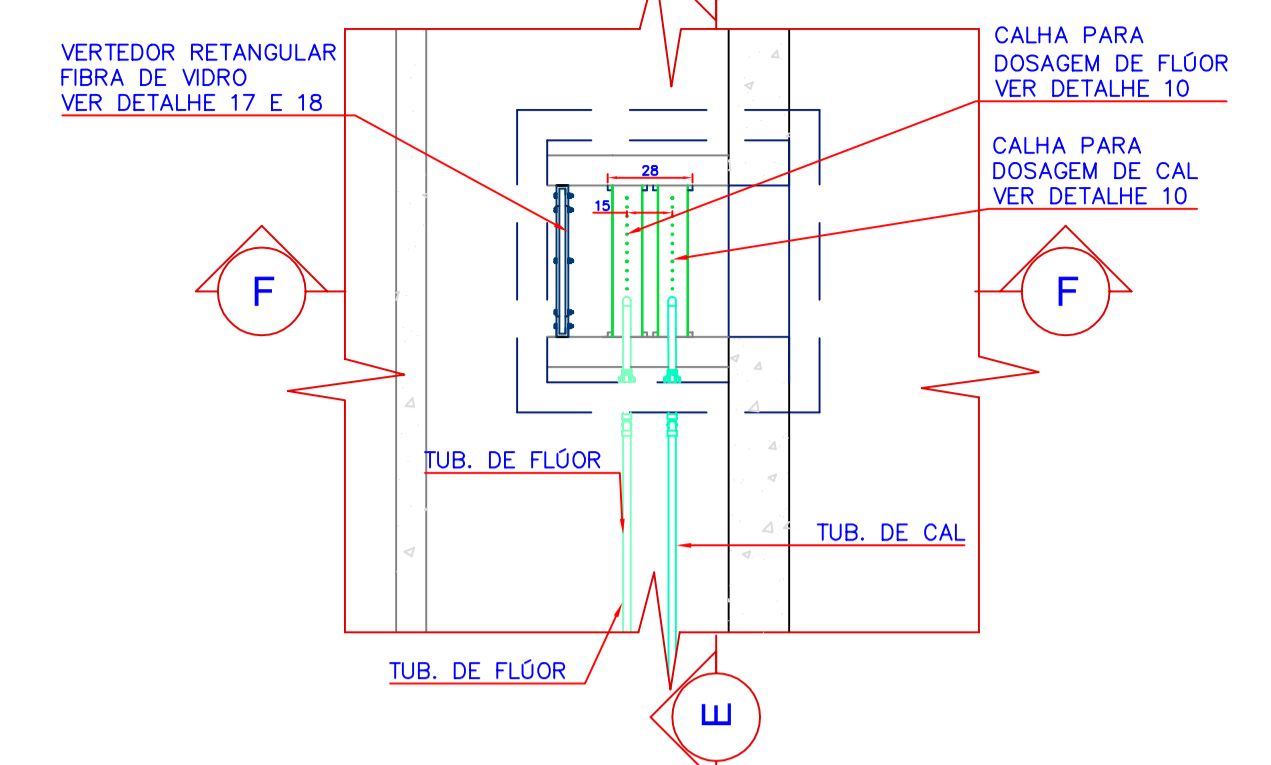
VERTEDOR RETANGULAR
FIBRA DE VIDRO
VER DETALHE 17 E 18

CALHA PARA
DOSAGEM DE FLÚOR
VER DETALHE 10

CALHA PARA
DOSAGEM DE CAL
VER DETALHE 10

28

15

F

F

TUB. DE FLÚOR

TUB. DE CAL

TUB. DE FLÚOR

E